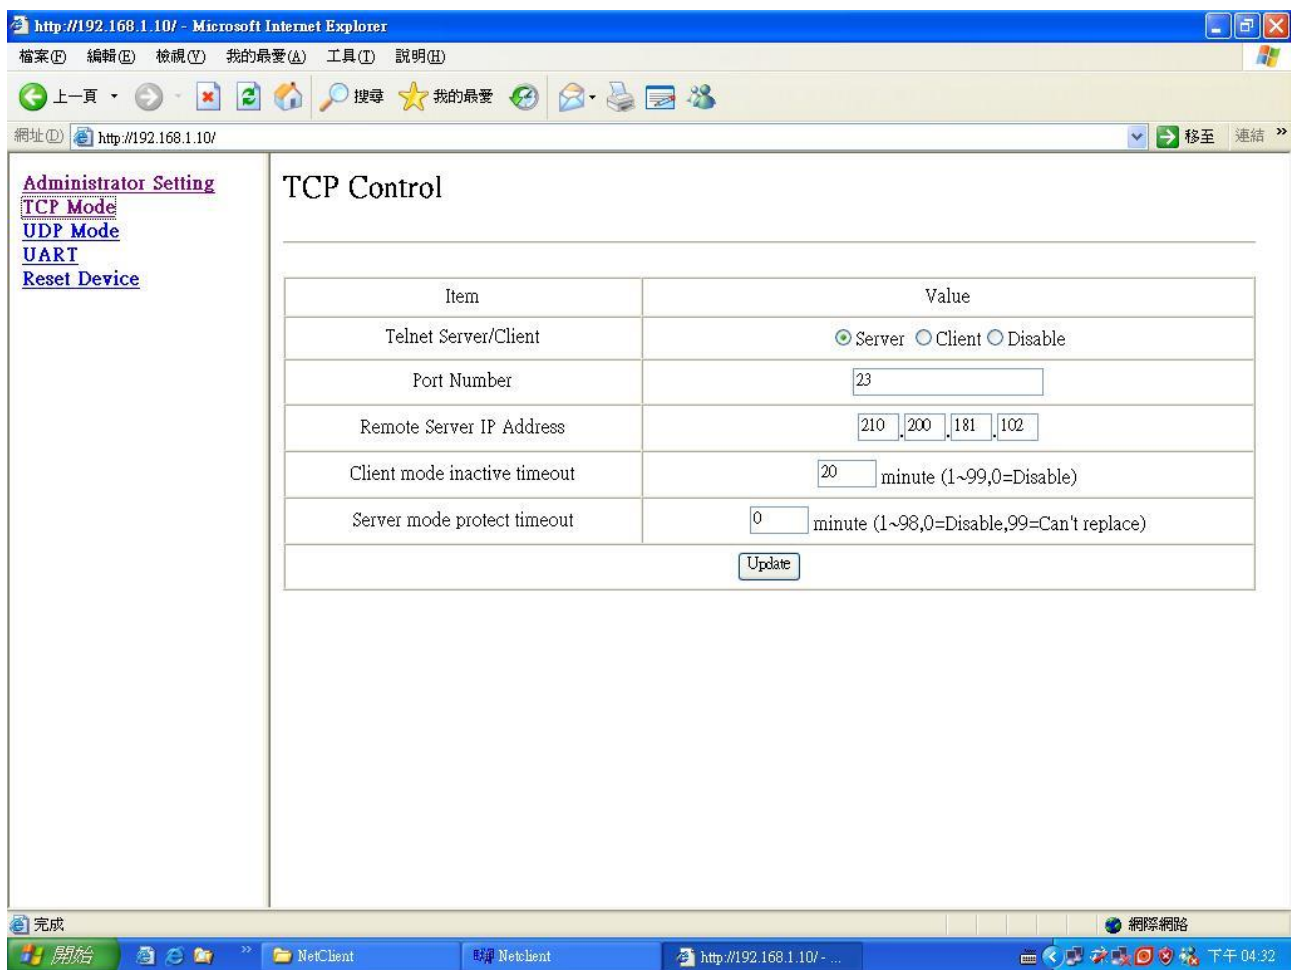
http://192.168.1.10/ - Microsoft Internet Explorer

檔案(F) 編輯(E) 檢視(V) 我的最愛(A) 工具(T) 說明(H)

上一頁 搜尋 我的最愛

網址(D) http://192.168.1.10/ 移至 連結 »

Administrator Setting
TCP Mode
UDP Mode
UART
Reset Device

TCP Control

| Item | Value |
|---|---|
| Telnet Server/Client | Server Client Disable |
| Port Number | 23 |
| Remote Server IP Address | 210 . 200 . 181 . 102 |
| Client mode inactive timeout | 20 minute (1~99,0=Disable) |
| Server mode protect timeout | 0 minute (1~98,0=Disable,99=Can't replace) |
| Update | |

完成 網際網路

開始 NetClient Netclient http://192.168.1.10/ - ... 下午 04:32